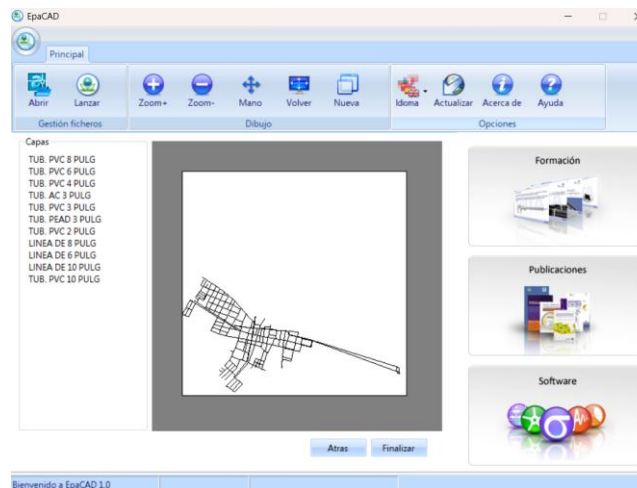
EpaCAD

Principal

Abrir
Lanzar
Gestión ficheros

Zoom+
Zoom-
Mano
Volver
Nueva
Dibujo

Idioma
Actualizar
Acerca de
Ayuda
Opciones

Capas
TUB. PVC 8 PULG
TUB. PVC 6 PULG
TUB. PVC 4 PULG
TUB. AC 3 PULG
TUB. PVC 3 PULG
TUB. PEAD 3 PULG
TUB. PVC 2 PULG
LINEA DE 8 PULG
LINEA DE 6 PULG
LINEA DE 10 PULG
TUB. PVC 10 PULG

Formación

Publicaciones

Software

Atras
Finalizar

Bienvenido a EpaCAD 1.0